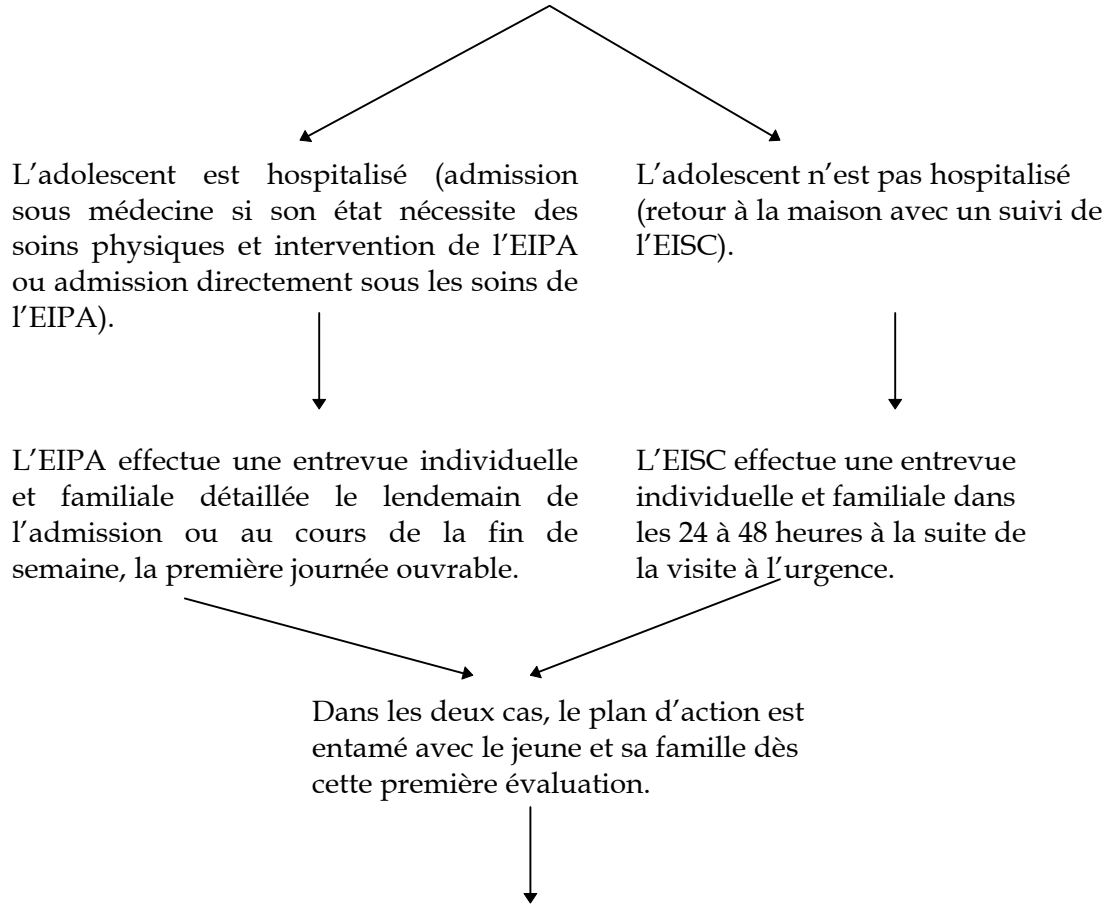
L’adolescent est hospitalisé (admission sous médecine si son état nécessite des soins physiques et intervention de l’EIPA ou admission directement sous les soins de l’EIPA).

L’adolescent n’est pas hospitalisé (retour à la maison avec un suivi de l’EISC).

L’EIPA effectue une entrevue individuelle et familiale détaillée le lendemain de l’admission ou au cours de la fin de semaine, la première journée ouvrable.

L’EISC effectue une entrevue individuelle et familiale dans les 24 à 48 heures à la suite de la visite à l’urgence.

Dans les deux cas, le plan d’action est entamé avec le jeune et sa famille dès cette première évaluation.